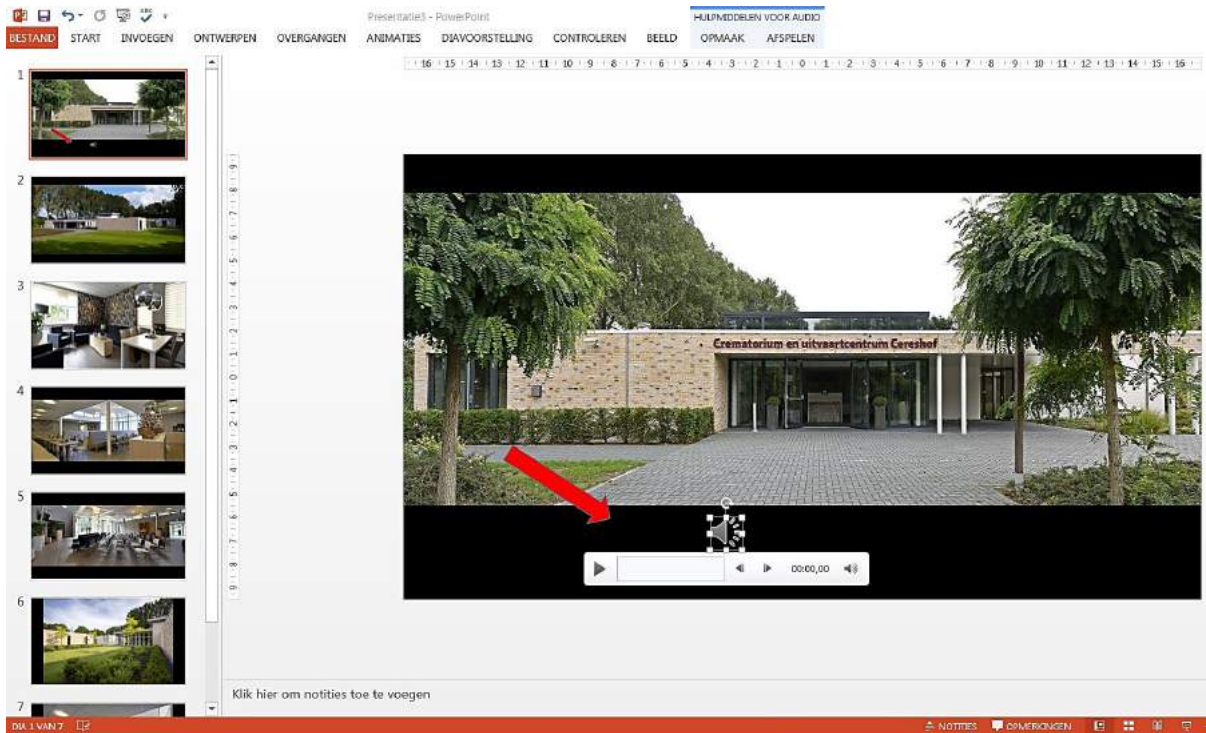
Presentatie3 - PowerPoint
HULPMIDDELEN VOOR AUDIO
BESTAND START INVOEGEN ONTWERPEN OVERGANGEN ANIMATIES DIAVOORSTELLING CONTROLEREN BEELD OPMAAK AFSPELEN

1
2
3
4
5
6
7

Crematorium en uitvaartcentrum Cereshof

00:00,00

Klik hier om notities toe te voegen

DIA 1 VAN 7
NOTITIES OPMERKINGEN